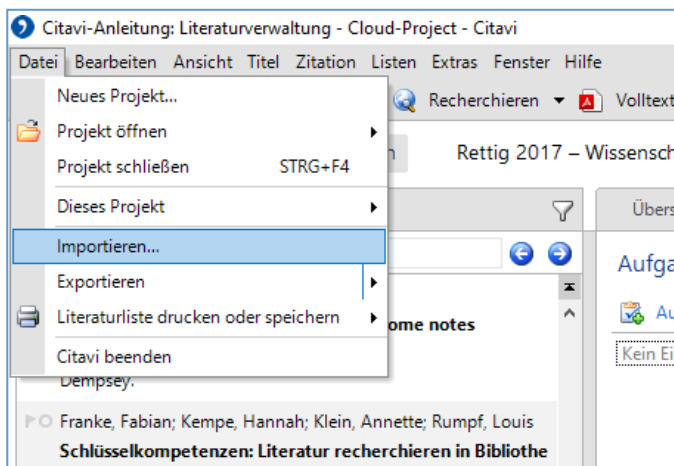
Citavi-Anleitung: Literaturverwaltung - Cloud-Project - Citavi

Datei Bearbeiten Ansicht Titel Zitation Listen Extras Fenster Hilfe

Neues Projekt...
Projekt öffnen
Projekt schließen STRG+F4
Dieses Projekt
Importieren...
Exportieren
Literaturliste drucken oder speichern
Citavi beenden

Recherchieren Volltext

n Rettig 2017 – Wissensch

Übers

Aufga

Au

Kein Ei

ome notes

Dempsey.

Franke, Fabian; Kempe, Hannah; Klein, Annette; Rumpf, Louis

Schlüsselkompetenzen: Literatur recherchieren in Bibliothe